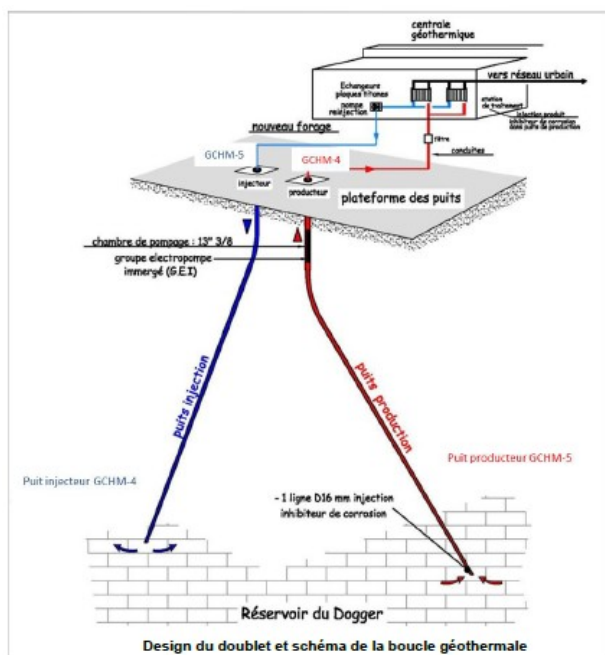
centrale géothermique

Echangeurs plaques titanes

pompe réinjection

vers réseau urbain

station de traitement

injection produit inhibiteur de corrosion dans puits de production

nouveau forage

filtre

conduites

GCHM-5

GCHM-4

injecteur

producteur

plateforme des puits

chambre de pompage : 13" 3/8

groupe electropompe immergé (GEI)

puits injection

puits production

Puit injecteur GCHM-4

Puit producteur GCHM-5

- 1 ligne D16 mm injection inhibiteur de corrosion

Réservoir du Dogger

Design du doublet et schéma de la boucle géothermale